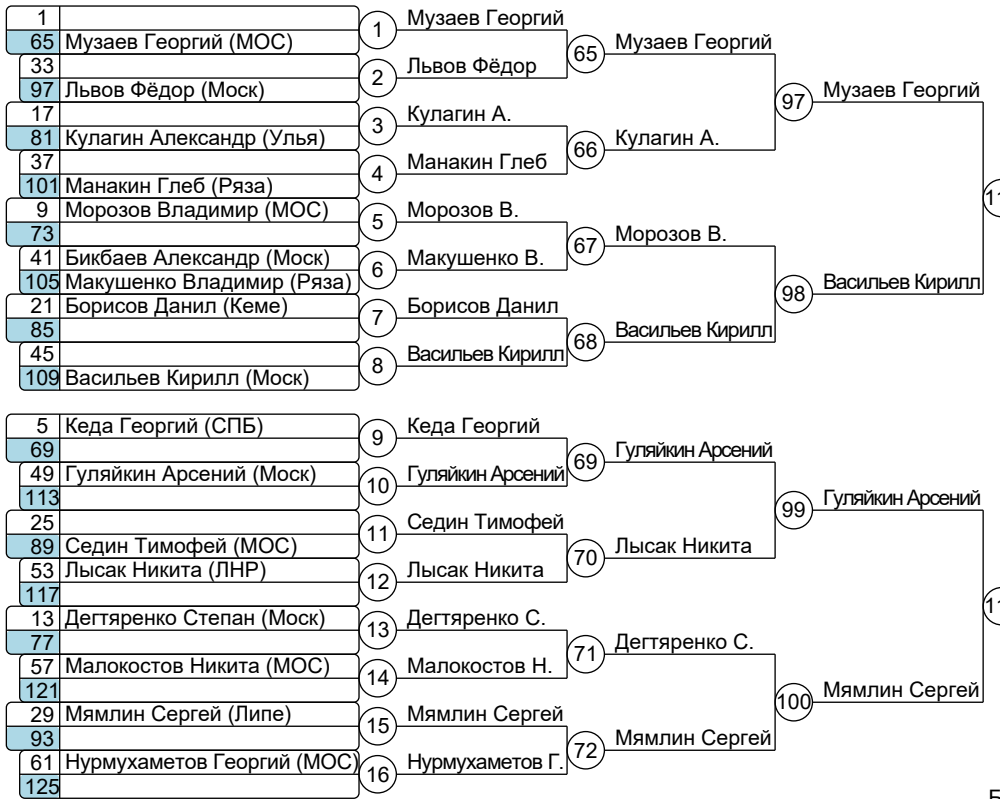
| | |
|---|---|
| 1 | |
| 65 | Музаев Георгий (МОС) |
| 33 | |
| 97 | Львов Фёдор (Моск) |
| 17 | |
| 81 | Кулагин Александр (Улья) |
| 37 | |
| 101 | Манакин Глеб (Ряза) |
| 9 | Морозов Владимир (МОС) |
| 73 | |
| 41 | Бикбаев Александр (Моск) |
| 105 | Макушенко Владимир (Ряза) |
| 21 | Борисов Данил (Кеме) |
| 85 | |
| 45 | |
| 109 | Васильев Кирилл (Моск) |

1 Музаев Георгий
2 Львов Фёдор
3 Кулагин А.
4 Манакин Глеб
5 Морозов В.
6 Макушенко В.
7 Борисов Данил
8 Васильев Кирилл

65 Музаев Георгий
66 Кулагин А.
67 Морозов В.
68 Васильев Кирилл

97 Музаев Георгий
98 Васильев Кирилл

11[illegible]

| | |
|---|---|
| 5 | Кеда Георгий (СПБ) |
| 69 | |
| 49 | Гуляйкин Арсений (Моск) |
| 113 | |
| 25 | |
| 89 | Седин Тимофей (МОС) |
| 53 | Лысак Никита (ЛНР) |
| 117 | |
| 13 | Дегтяренко Степан (Моск) |
| 77 | |
| 57 | Малокостов Никита (МОС) |
| 121 | |
| 29 | Мямлин Сергей (Липе) |
| 93 | |
| 61 | Нурмухаметов Георгий (МОС) |
| 125 | |

9 Кеда Георгий
10 Гуляйкин Арсений
11 Седин Тимофей
12 Лысак Никита
13 Дегтяренко С.
14 Малокостов Н.
15 Мямлин Сергей
16 Нурмухаметов Г.

69 Гуляйкин Арсений
70 Лысак Никита
71 Дегтяренко С.
72 Мямлин Сергей

99 Гуляйкин Арсений
100 Мямлин Сергей

11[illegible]

Б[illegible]